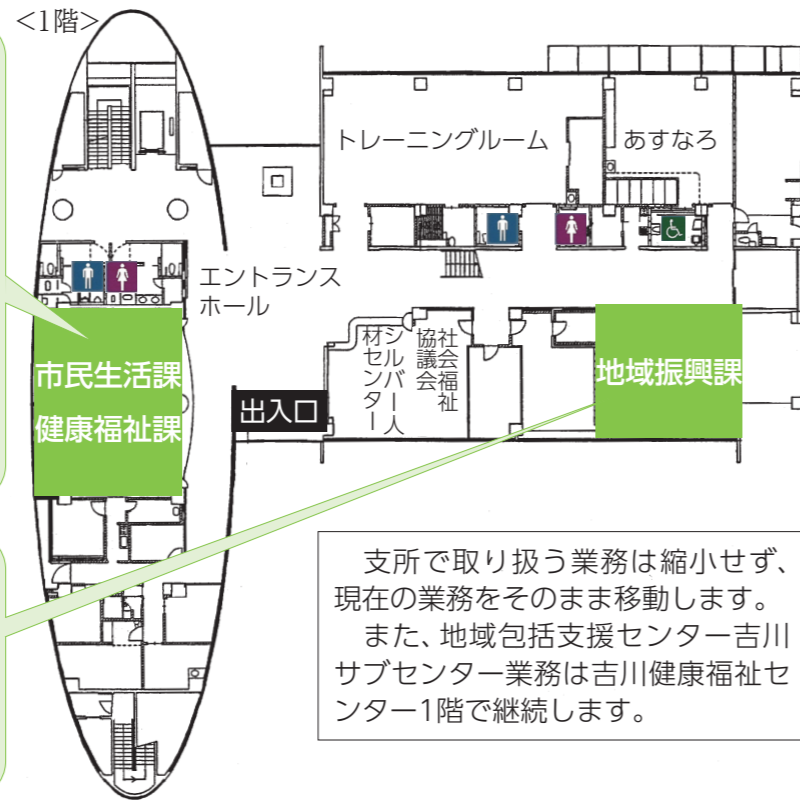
<1階>

トレーニングルーム

あすなろ

エントランスホール

市民生活課

健康福祉課

出入口

シルバー人材センター

社会福祉協議会

地域振興課

支所で取り扱う業務は縮小せず、現在の業務をそのまま移動します。

また、地域包括支援センター吉川サブセンター業務は吉川健康福祉センター1階で継続します。